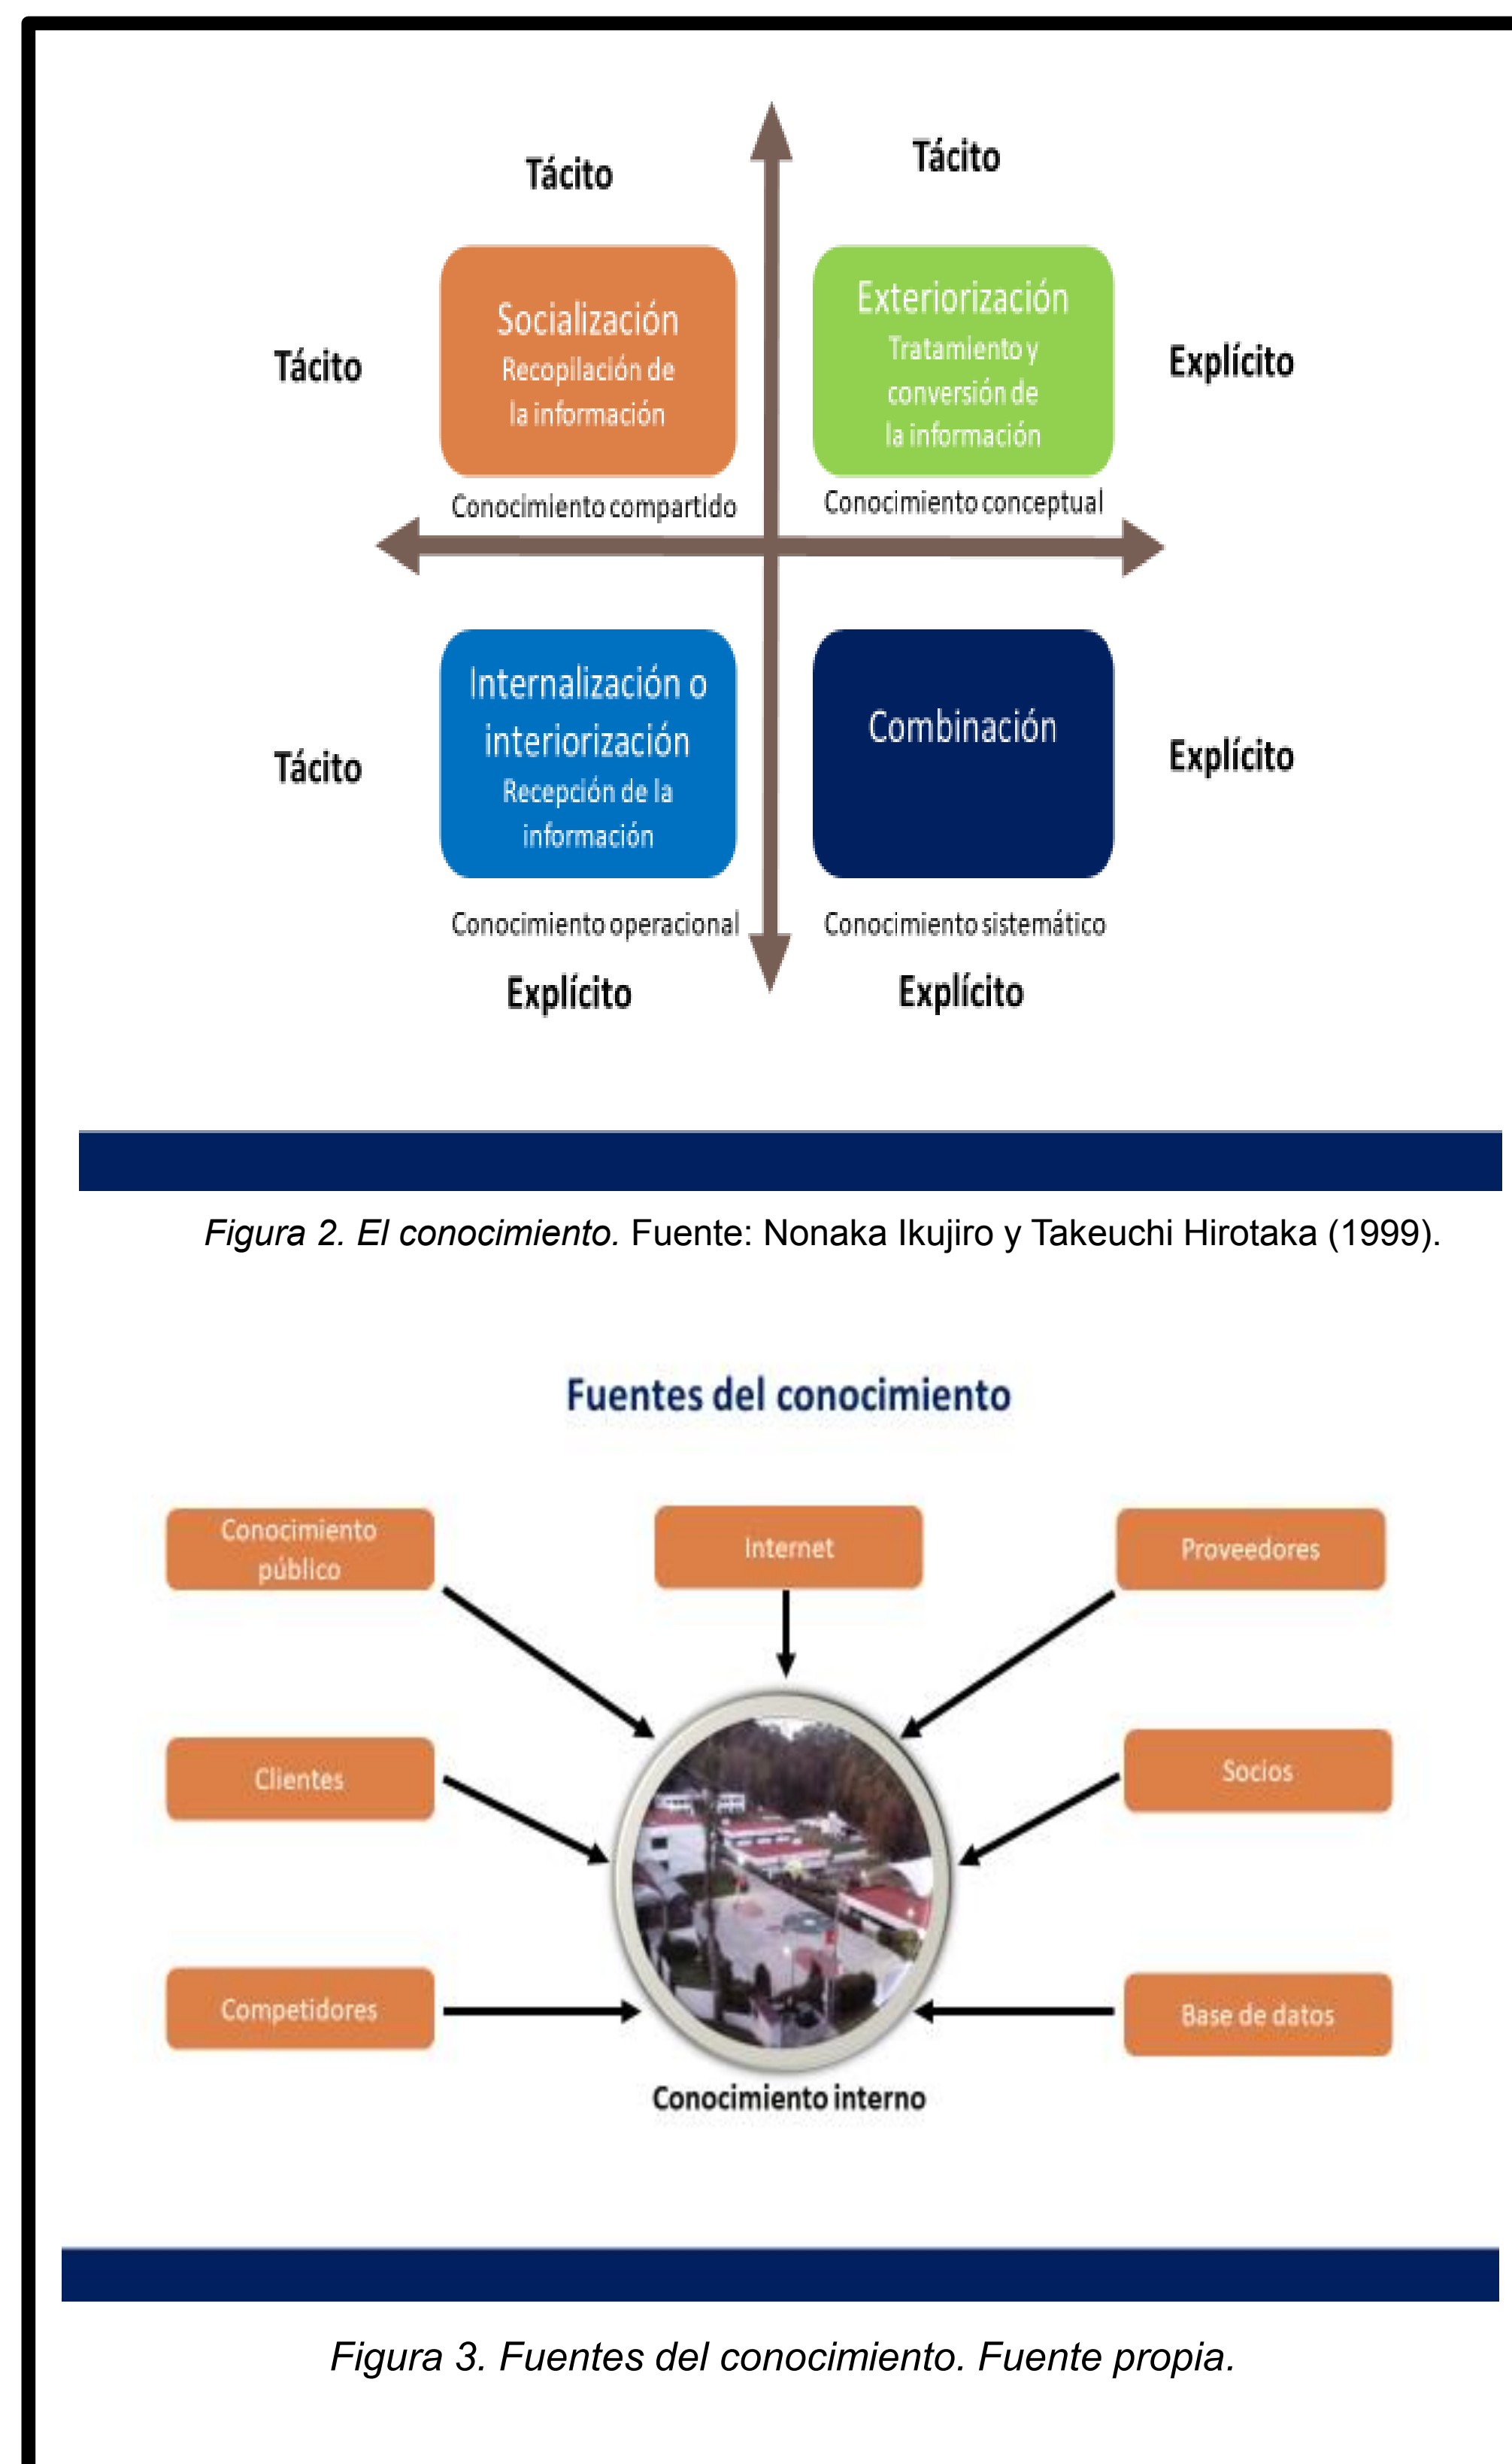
Tácito

Tácito

Tácito

Socialización
Recopilación de la información

Exteriorización
Tratamiento y conversión de la información

Explícito

Conocimiento compartido

Conocimiento conceptual

Tácito

Internalización o interiorización
Recepción de la información

Combinación

Explícito

Conocimiento operacional

Conocimiento sistemático

Explícito

Explícito

Figura 2. El conocimiento. Fuente: Nonaka Ikujiro y Takeuchi Hirotaka (1999).

Fuentes del conocimiento

Conocimiento público

Internet

Proveedores

Clientes

Socios

Competidores

Base de datos

Conocimiento interno

Figura 3. Fuentes del conocimiento. Fuente propia.